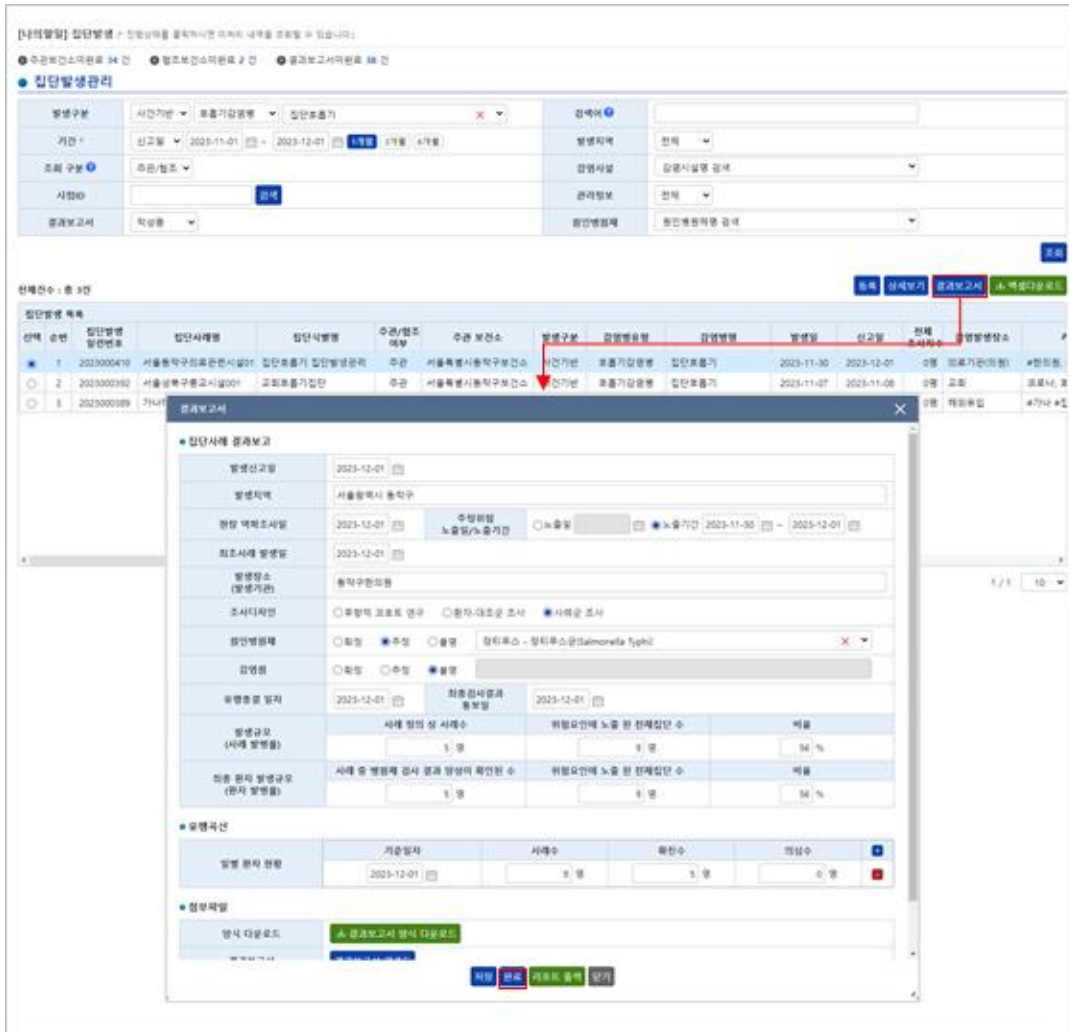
[나의업무] 집단발생 > 진행상태를 클릭하시면 이력의 내역을 조회할 수 있습니다.

● 주관보건소미완료 34 건 ● 협조보건소미완료 2 건 ● 결과보고서미완료 38 건

● 집단발생관리

| 발생구분 | 사건기반 ▾ 호흡기감염병 ▾ 집단호흡기 × ▾ | 검색어 | |
|---|---|---|---|
| 기간 * | 신고일 ▾ 2023-11-01 ~ 2023-12-01 1개월 3개월 6개월 | 발생지역 | 전체 ▾ |
| 조회 구분 | 주관/협조 ▾ | 감염시설 | 감염시설명 검색 ▾ |
| 사례ID | 검색 | 관리정보 | 전체 ▾ |
| 결과보고서 | 작성중 ▾ | 원인병원체 | 원인병원체명 검색 ▾ |

조회

전체건수 : 총 3건

등록 상세보기 결과보고서 엑셀다운로드

집단발생 목록

| 선택 | 순번 | 집단발생 일련번호 | 집단사례명 | 집단식별명 | 주관/협조 여부 | 주관 보건소 | 발생구분 | 감염병유형 | 감염병명 | 발생일 | 신고일 | 전체 조사자수 | 감염발생장소 | # |
|---|---|---|---|---|---|---|---|---|---|---|---|---|---|---|
| ◉ | 1 | 2023000410 | 서울동작구의료관련시설01 | 집단호흡기 집단발생관리 | 주관 | 서울특별시동작구보건소 | 사건기반 | 호흡기감염병 | 집단호흡기 | 2023-11-30 | 2023-12-01 | 0명 | 의료기관(의원) | #한의원, |
| ○ | 2 | 2023000392 | 서울성북구종교시설001 | 교회호흡기집단 | 주관 | 서울특별시동작구보건소 | 사건기반 | 호흡기감염병 | 집단호흡기 | 2023-11-07 | 2023-11-08 | 0명 | 교회 | 코로나, # |
| ○ | 3 | 2023000389 | 가나 | | | | | | | | | 0명 | 해외유입 | #가나 #집 |

1/1 10 ▾

결과보고서 ✕

● 집단사례 결과보고

| 발생신고일 | 2023-12-01 | | |
|---|---|---|---|
| 발생지역 | 서울특별시 동작구 | | |
| 현장 역학조사일 | 2023-12-01 | 추정위험 노출일/노출기간 | ○노출일 ◉노출기간 2023-11-30 ~ 2023-12-01 |
| 최초사례 발생일 | 2023-12-01 | | |
| 발생장소 (발생기관) | 동작구한의원 | | |
| 조사디자인 | ○후향적 코호트 연구 ○환자-대조군 조사 ◉사례군 조사 | | |
| 원인병원체 | ○확정 ◉추정 ○불명 | 장티푸스 - 장티푸스균(Salmonella Typhi) × ▾ | |
| 감염원 | ○확정 ○추정 ◉불명 | | |
| 유행종료 일자 | 2023-12-01 | 최종검사결과 통보일 | 2023-12-01 |

| 발생규모 (사례 발병률) | 사례 정의 상 사례수 | 위험요인에 노출 된 전체집단 수 | 비율 |
|---|---|---|---|
| | 5 명 | 9 명 | 56 % |
| 최종 환자 발생규모 (환자 발병률) | 사례 중 병원체 검사 결과 양성이 확인된 수 | 위험요인에 노출 된 전체집단 수 | 비율 |
| | 5 명 | 9 명 | 56 % |

● 유행곡선

| 일별 환자 현황 | 기준일자 | 사례수 | 확진수 | 의심수 |
|---|---|---|---|---|
| | 2023-12-01 | 8 명 | 5 명 | 0 명 |

● 첨부파일

| 양식 다운로드 | 결과보고서 양식 다운로드 |
|---|---|
| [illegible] | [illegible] |

저장 완료 리포트 출력 닫기